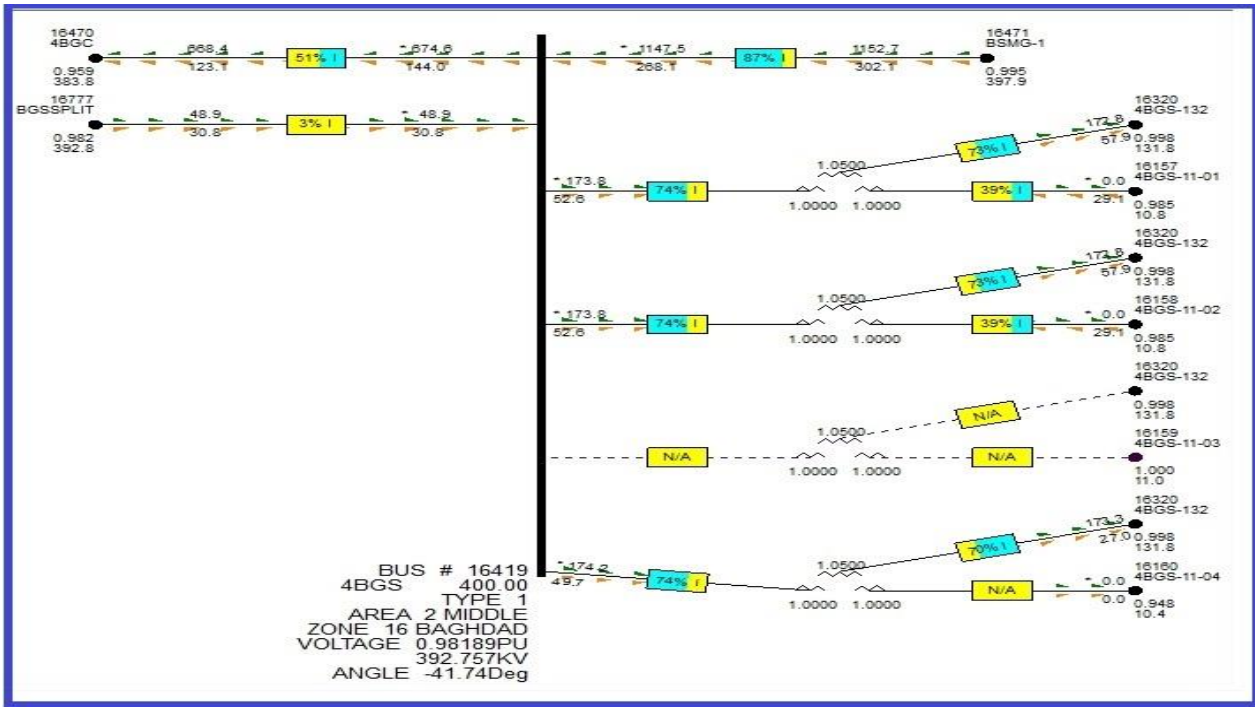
16470
4BGC
0.959
383.8

668.4
123.1
51% I
674.6
144.0

1147.5
268.1
87% I
1152.7
302.1

16471
BSMG-1
0.995
397.9

16777
BGSSPLIT
0.982
392.8

48.9
30.8
3% I
48.9
30.8

16320
4BGS-132
172.8
57.9
73% I
0.998
131.8

173.8
52.6
74% I
1.0500
1.0000
1.0000
39% I
0.0
29.1

16157
4BGS-11-01
0.985
10.8

16320
4BGS-132
172.8
57.9
73% I
0.998
131.8

173.8
52.6
74% I
1.0500
1.0000
1.0000
39% I
0.0
29.1

16158
4BGS-11-02
0.985
10.8

16320
4BGS-132
N/A
0.998
131.8

N/A
1.0500
1.0000
1.0000
N/A

16159
4BGS-11-03
1.000
11.0

16320
4BGS-132
173.3
27.0
70% I
0.998
131.8

174.2
49.7
74% I
1.0500
1.0000
1.0000
N/A
0.0
0.0

16160
4BGS-11-04
0.948
10.4

BUS # 16419
4BGS 400.00
TYPE 1
AREA 2 MIDDLE
ZONE 16 BAGHDAD
VOLTAGE 0.98189PU
392.757KV
ANGLE -41.74Deg